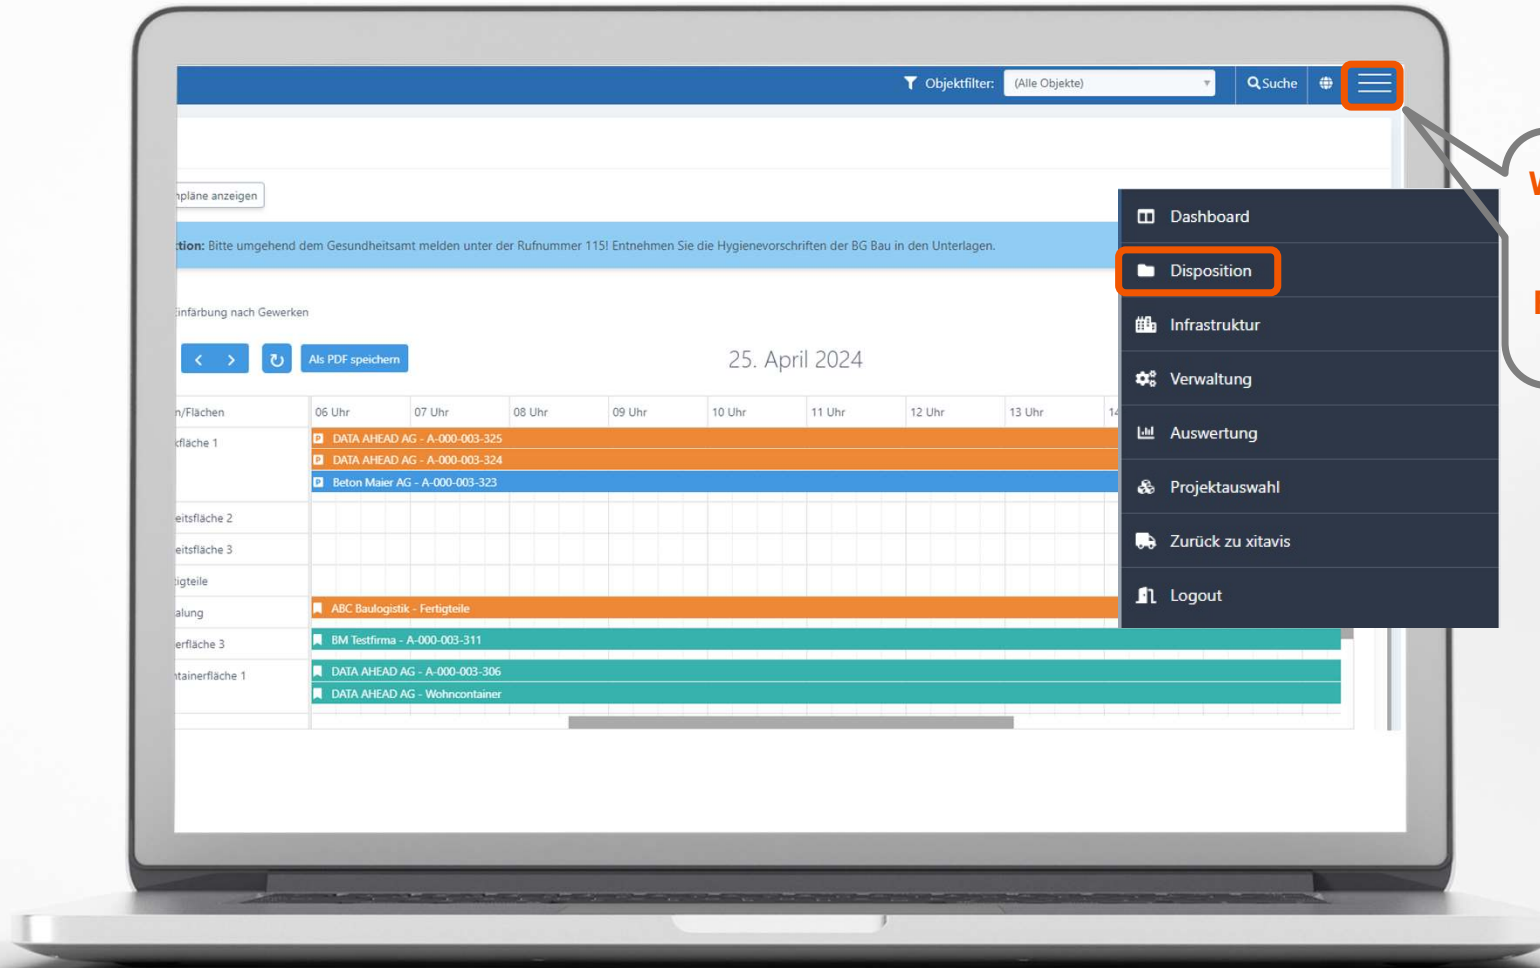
Objektfilter: (Alle Objekte)

Suche

pläne anzeigen

tion: Bitte umgehend dem Gesundheitsamt melden unter der Rufnummer 115! Entnehmen Sie die Hygienevorschriften der BG Bau in den Unterlagen.

infärbung nach Gewerken

Als PDF speichern

25. April 2024

| n/Flächen | 06 Uhr | 07 Uhr | 08 Uhr | 09 Uhr | 10 Uhr | 11 Uhr | 12 Uhr | 13 Uhr | 14 |
|---|---|---|---|---|---|---|---|---|---|
| fläche 1 | DATA AHEAD AG - A-000-003-325 | | | | | | | | |
| | DATA AHEAD AG - A-000-003-324 | | | | | | | | |
| | Beton Maier AG - A-000-003-323 | | | | | | | | |
| eitsfläche 2 | | | | | | | | | |
| eitsfläche 3 | | | | | | | | | |
| igteile | | | | | | | | | |
| alung | ABC Baulogistik - Fertigteile | | | | | | | | |
| erfläche 3 | BM Testfirma - A-000-003-311 | | | | | | | | |
| tainerfläche 1 | DATA AHEAD AG - A-000-003-306 | | | | | | | | |
| | DATA AHEAD AG - Wohncontainer | | | | | | | | |

Dashboard
Disposition
Infrastruktur
Verwaltung
Auswertung
Projektauswahl
Zurück zu xitavis
Logout

W
I